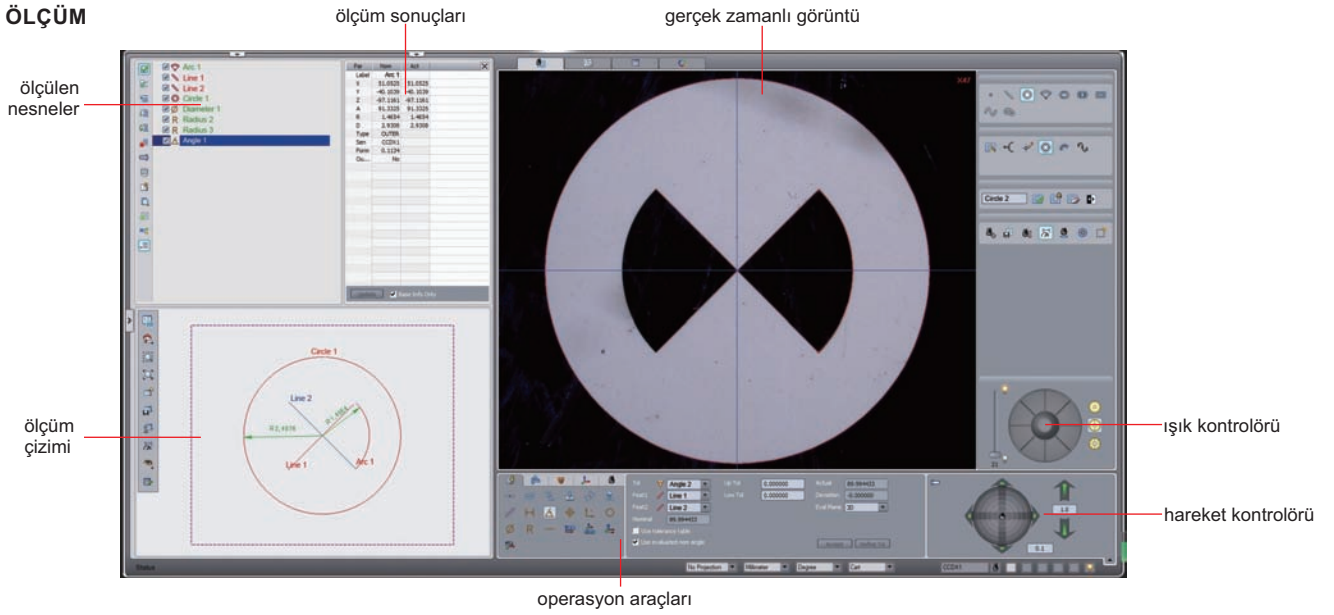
ÖLÇÜM

ölçüm sonuçları

gerçek zamanlı görüntü

ölçülen nesneler

Arc 1
Line 1
Line 2
Circle 1
Diameter 1
Radius 2
Radius 3
Angle 1

| Par | Nom | Act |
|---|---|---|
| Label | Arc 1 | |
| X | 51.0525 | 51.0525 |
| Y | -40.1039 | -40.1039 |
| Z | -97.1161 | -97.1161 |
| A | 91.3325 | 91.3325 |
| R | 1.4654 | 1.4654 |
| D | 2.9308 | 2.9308 |
| Type | OUTER | |
| Sen | CCDX1 | |
| Form | 0.1124 | |
| Ou... | No | |

Base Info Only

Circle 2

Circle 1
Line 2
R 2.1676
R 1.4654
Line 1
Arc 1

ölçüm çizimi

ışık kontrolörü

hareket kontrolörü

Tol
Angle 2
Feat1 Line 1
Feat2 Line 2
Nominal 89.994433
Up Tol 0.000000
Low Tol 0.000000
Actual 89.994433
Deviation -0.000000
Eval Plane XY
Use tolerance table
Use evaluation mini angle

1.0
0.1

Status
No Projection
Millimeter
Degree
Cart
CCDX1

operasyon araçları